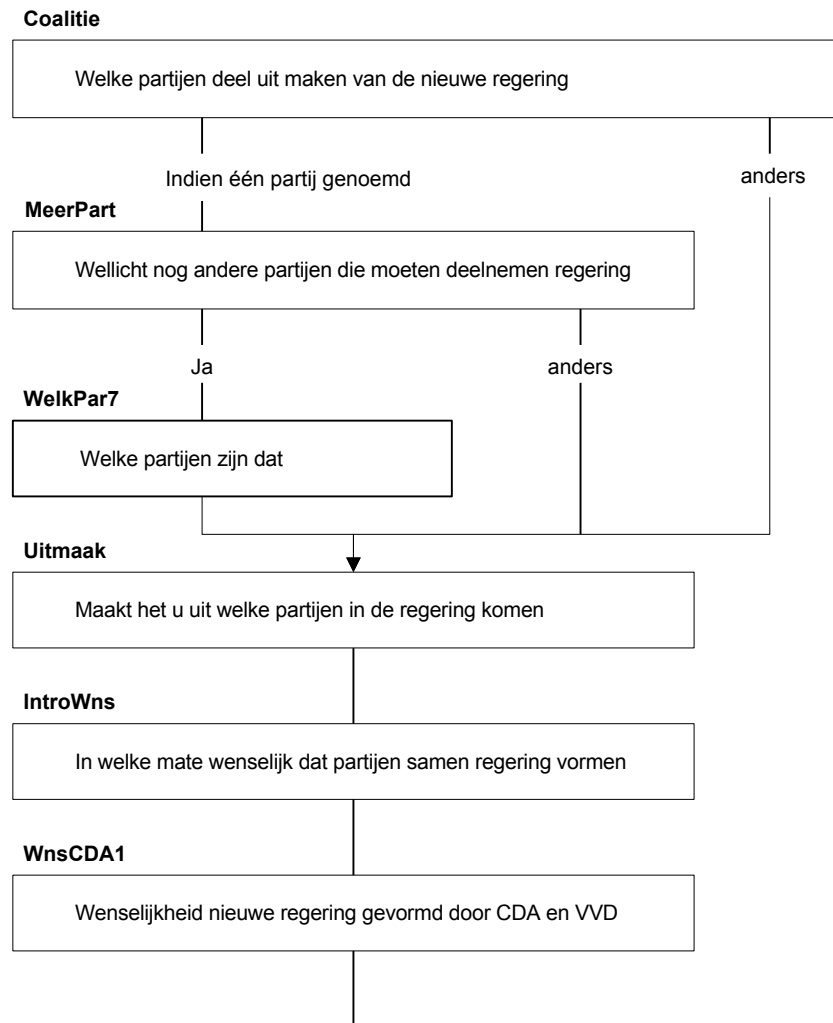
**Coalitie**

Welke partijen deel uit maken van de nieuwe regering

Indien één partij genoemd

anders

**MeerPart**

Wellicht nog andere partijen die moeten deelnemen regering

Ja

anders

**WelkPar7**

Welke partijen zijn dat

**Uitmaak**

Maakt het u uit welke partijen in de regering komen

**IntroWns**

In welke mate wenselijk dat partijen samen regering vormen

**WnsCDA1**

Wenselijkheid nieuwe regering gevormd door CDA en VVD